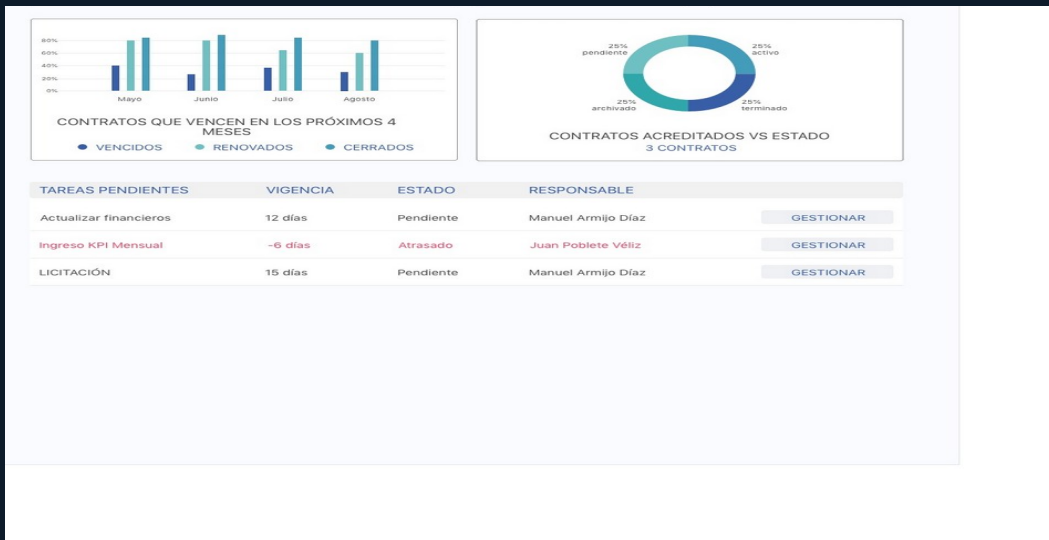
80%
60%
40%
20%
0%
Mayo Junio Julio Agosto

CONTRATOS QUE VENCEN EN LOS PRÓXIMOS 4 MESES

VENCIDOS RENOVADOS CERRADOS

25% pendiente
25% activo
25% archivado
25% terminado

CONTRATOS ACREDITADOS VS ESTADO
3 CONTRATOS

| TAREAS PENDIENTES | VIGENCIA | ESTADO | RESPONSABLE | |
|---|---|---|---|---|
| Actualizar financieros | 12 días | Pendiente | Manuel Armijo Díaz | GESTIONAR |
| Ingreso KPI Mensual | -6 días | Atrasado | Juan Poblete Véliz | GESTIONAR |
| LICITACIÓN | 15 días | Pendiente | Manuel Armijo Díaz | GESTIONAR |